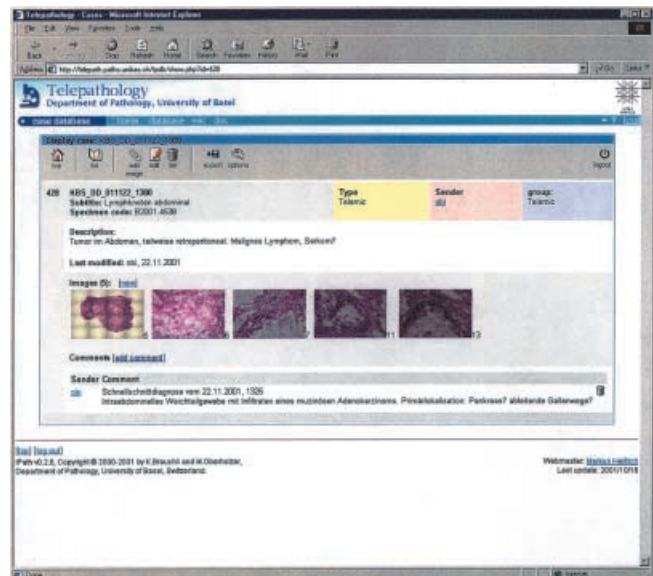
Telepathology - Cases - Microsoft Internet Explorer

File Edit View Favorites Tools Help

Back Forward Stop Refresh Home Search Favorites History Mail Print

Address http://telepath.patho.unibas.ch/ipath/show.php?id=428

Go Links

Telepathology
Department of Pathology, University of Basel

case database home database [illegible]

Display case: KBS_D0_011122_1300

new list edit image edit del export options logout

428 KBS_D0_011122_1300
Subtitle: Lymphknoten abdominal
Specimen code: E2001.4536

Type
Telemic

Sender
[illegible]

group:
Telemic

Description:
Tumor im Abdomen, teilweise retroperitoneal. Malignes Lymphom, Sarkom?

Last modified: obi, 22.11.2001

Images (5): [new]

Comments [add comment]

Sender Comment
obi Schnellschnittdiagnose vom 22.11.2001, 1325
Intraabdominales Weichteilgewebe mit Infiltraten eines muzinösen Adenokarzinoms. Primärlokalisation: Pankreas? ableitende Gallenwege?

[top] [logout]
iPath v0.2.6, Copyright © 2000-2001 by K.Brauchli and M.Oberholzer,
Department of Pathology, University of Basel, Switzerland.

Webmaster: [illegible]
Last update: 2001/10/18